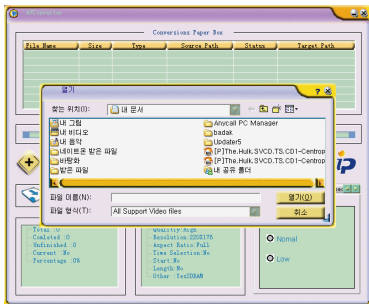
Conversions Paper Box

| File Name | Size | Type | Source Path | Status | Target Path |
|---|---|---|---|---|---|

열기

찾는 위치(I): 내 문서

내 그림
내 비디오
내 음악
네이트온 받은 파일
바탕화
받은 파일
Anycall PC Manager
badak
Updater5
[P]The.Hulk.SVCD.TS.CD1-Centrop
[P]The.Hulk.SVCD.TS.CD1-Centrop
내 공유 폴더

파일 이름(N):
파일 형식(T): All Support Video files

열기(O)
취소

Total :0
Coded :0
Unfinished :0
Current :No
Percentage :0%

Quality:High
Resolution:320X176
Aspect Ratio:Full
Time Selection:No
Start:No
Length:No
Other :YesCDRAM

Nomal
Low